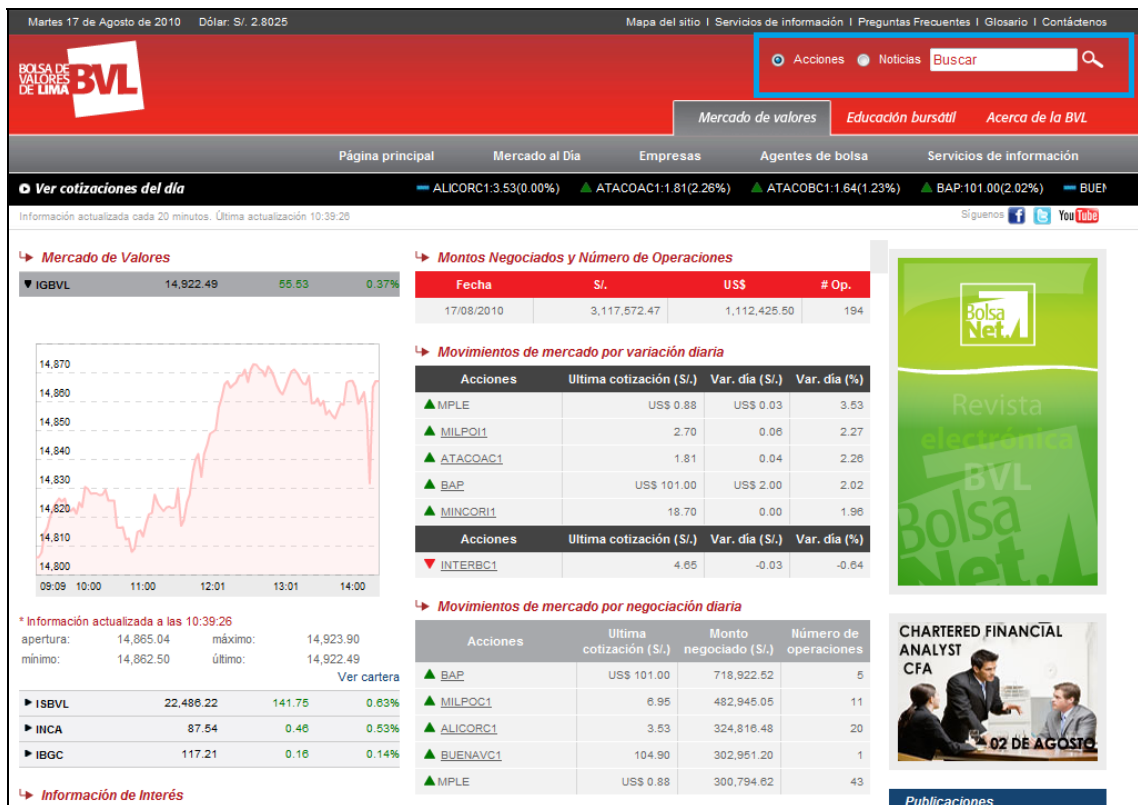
Martes 17 de Agosto de 2010 Dólar: S/. 2.8025

Mapa del sitio I Servicios de información I Preguntas Frecuentes I Glosario I Contáctenos

BOLSA DE VALORES DE LIMA BVL

Acciones Noticias Buscar

Mercado de valores Educación bursátil Acerca de la BVL

Página principal Mercado al Día Empresas Agentes de bolsa Servicios de información

Ver cotizaciones del día

ALICORC1:3.53(0.00%) ATACOAC1:1.81(2.26%) ATACOBC1:1.64(1.23%) BAP:101.00(2.02%) BUEN

Información actualizada cada 20 minutos. Última actualización 10:39:26

Síguenos YouTube

Mercado de Valores

| IGBVL | 14,922.49 | 55.53 | 0.37% |
|---|---|---|---|

14,870
14,860
14,850
14,840
14,830
14,820
14,810
14,800
09:09 10:00 11:00 12:01 13:01 14:00

* Información actualizada a las 10:39:26

| apertura: | 14,865.04 | máximo: | 14,923.90 |
|---|---|---|---|
| mínimo: | 14,862.50 | último: | 14,922.49 |

Ver cartera

| ISBVL | 22,486.22 | 141.75 | 0.63% |
|---|---|---|---|
| INCA | 87.54 | 0.46 | 0.53% |
| IBGC | 117.21 | 0.16 | 0.14% |

Información de Interés

Montos Negociados y Número de Operaciones

| Fecha | S/. | US$ | # Op. |
|---|---|---|---|
| 17/08/2010 | 3,117,572.47 | 1,112,425.50 | 194 |

Movimientos de mercado por variación diaria

| Acciones | Ultima cotización (S/.) | Var. día (S/.) | Var. día (%) |
|---|---|---|---|
| MPLE | US$ 0.88 | US$ 0.03 | 3.53 |
| MILPOI1 | 2.70 | 0.06 | 2.27 |
| ATACOAC1 | 1.81 | 0.04 | 2.26 |
| BAP | US$ 101.00 | US$ 2.00 | 2.02 |
| MINCORI1 | 18.70 | 0.00 | 1.96 |
| Acciones | Ultima cotización (S/.) | Var. día (S/.) | Var. día (%) |
| INTERBC1 | 4.65 | -0.03 | -0.64 |

Movimientos de mercado por negociación diaria

| Acciones | Ultima cotización (S/.) | Monto negociado (S/.) | Número de operaciones |
|---|---|---|---|
| BAP | US$ 101.00 | 718,922.52 | 5 |
| MILPOC1 | 6.95 | 482,945.05 | 11 |
| ALICORC1 | 3.53 | 324,816.48 | 20 |
| BUENAVC1 | 104.90 | 302,951.20 | 1 |
| MPLE | US$ 0.88 | 300,794.62 | 43 |

Bolsa Net. Revista electrónica BVL Bolsa Net.

CHARTERED FINANCIAL ANALYST CFA 02 DE AGOSTO

Publicaciones